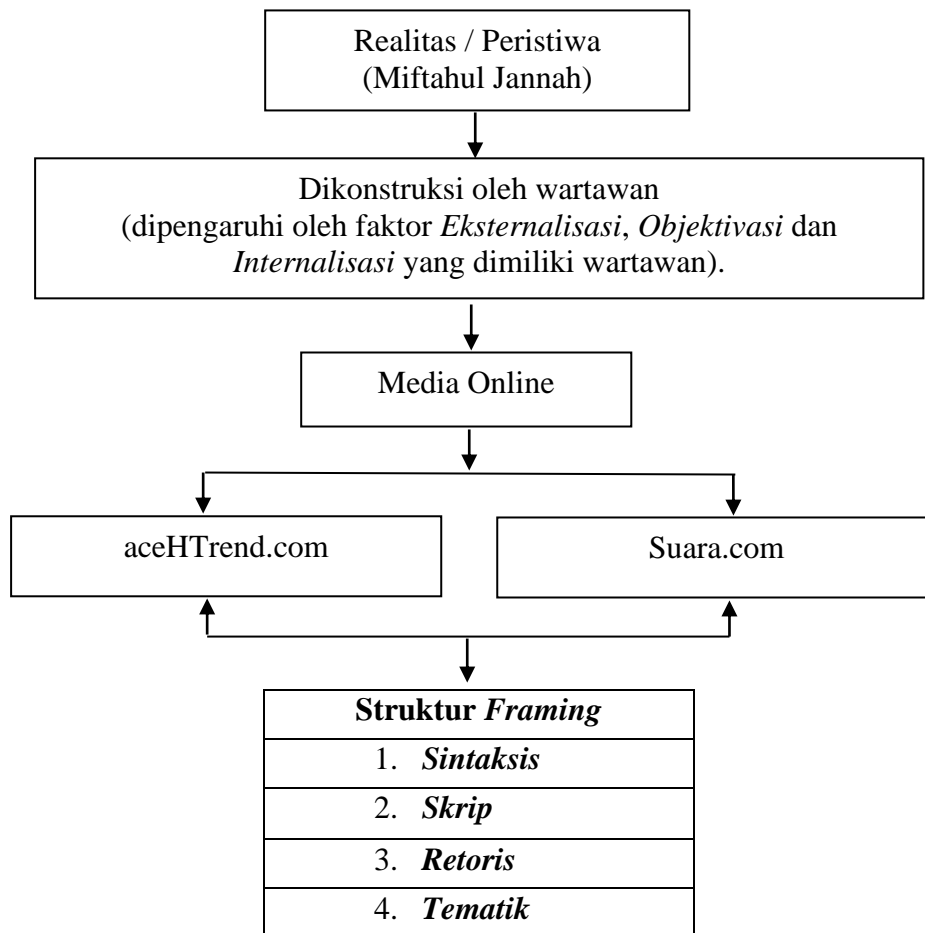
Realitas / Peristiwa
(Miftahul Jannah)

Dikonstruksi oleh wartawan
(dipengaruhi oleh faktor *Eksternalisasi*, *Objektivasi* dan *Internalisasi* yang dimiliki wartawan).

Media Online

aceHTrend.com

Suara.com

| **Struktur *Framing*** |
|---|
| 1. ***Sintaksis*** |
| 2. ***Skrip*** |
| 3. ***Retoris*** |
| 4. ***Tematik*** |